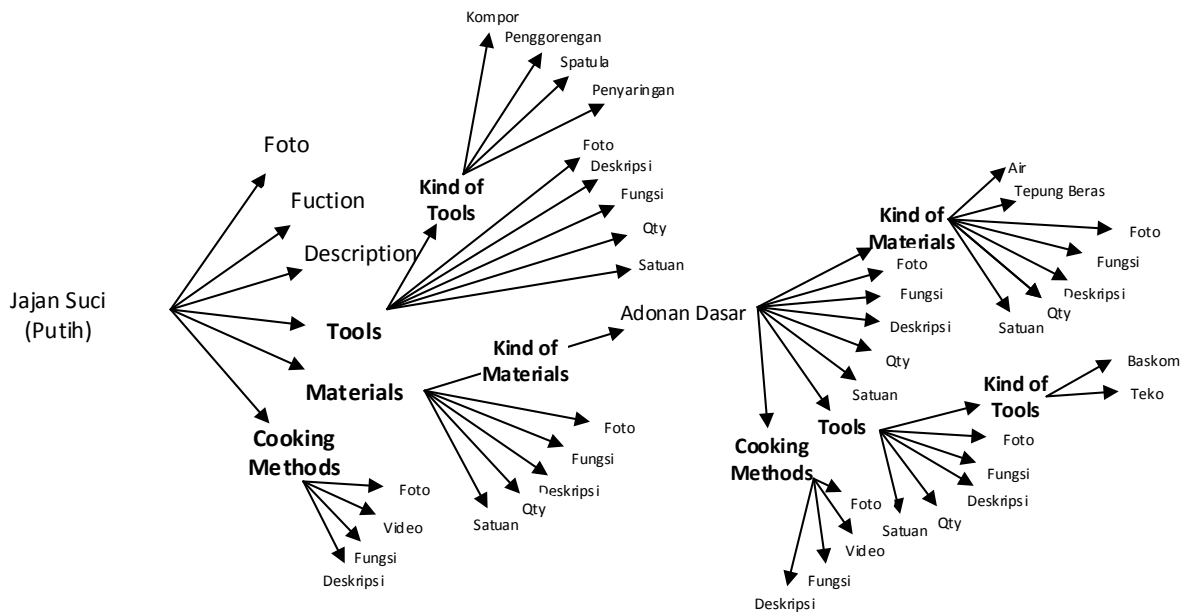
Jajan Suci (Putih)

Foto

Fuction

Description

Tools

Kind of Tools

Kompor

Penggorengan

Spatula

Penyaringan

Foto

Deskripsi

Fungsi

Qty

Satuan

Materials

Kind of Materials

Adonan Dasar

Kind of Materials

Air

Tepung Beras

Foto

Fungsi

Deskripsi

Qty

Satuan

Foto

Fungsi

Deskripsi

Qty

Satuan

Tools

Kind of Tools

Baskom

Teko

Foto

Fungsi

Deskripsi

Qty

Satuan

Cooking Methods

Foto

Video

Fungsi

Deskripsi

Foto

Fungsi

Deskripsi

Qty

Satuan

Cooking Methods

Foto

Video

Fungsi

Deskripsi